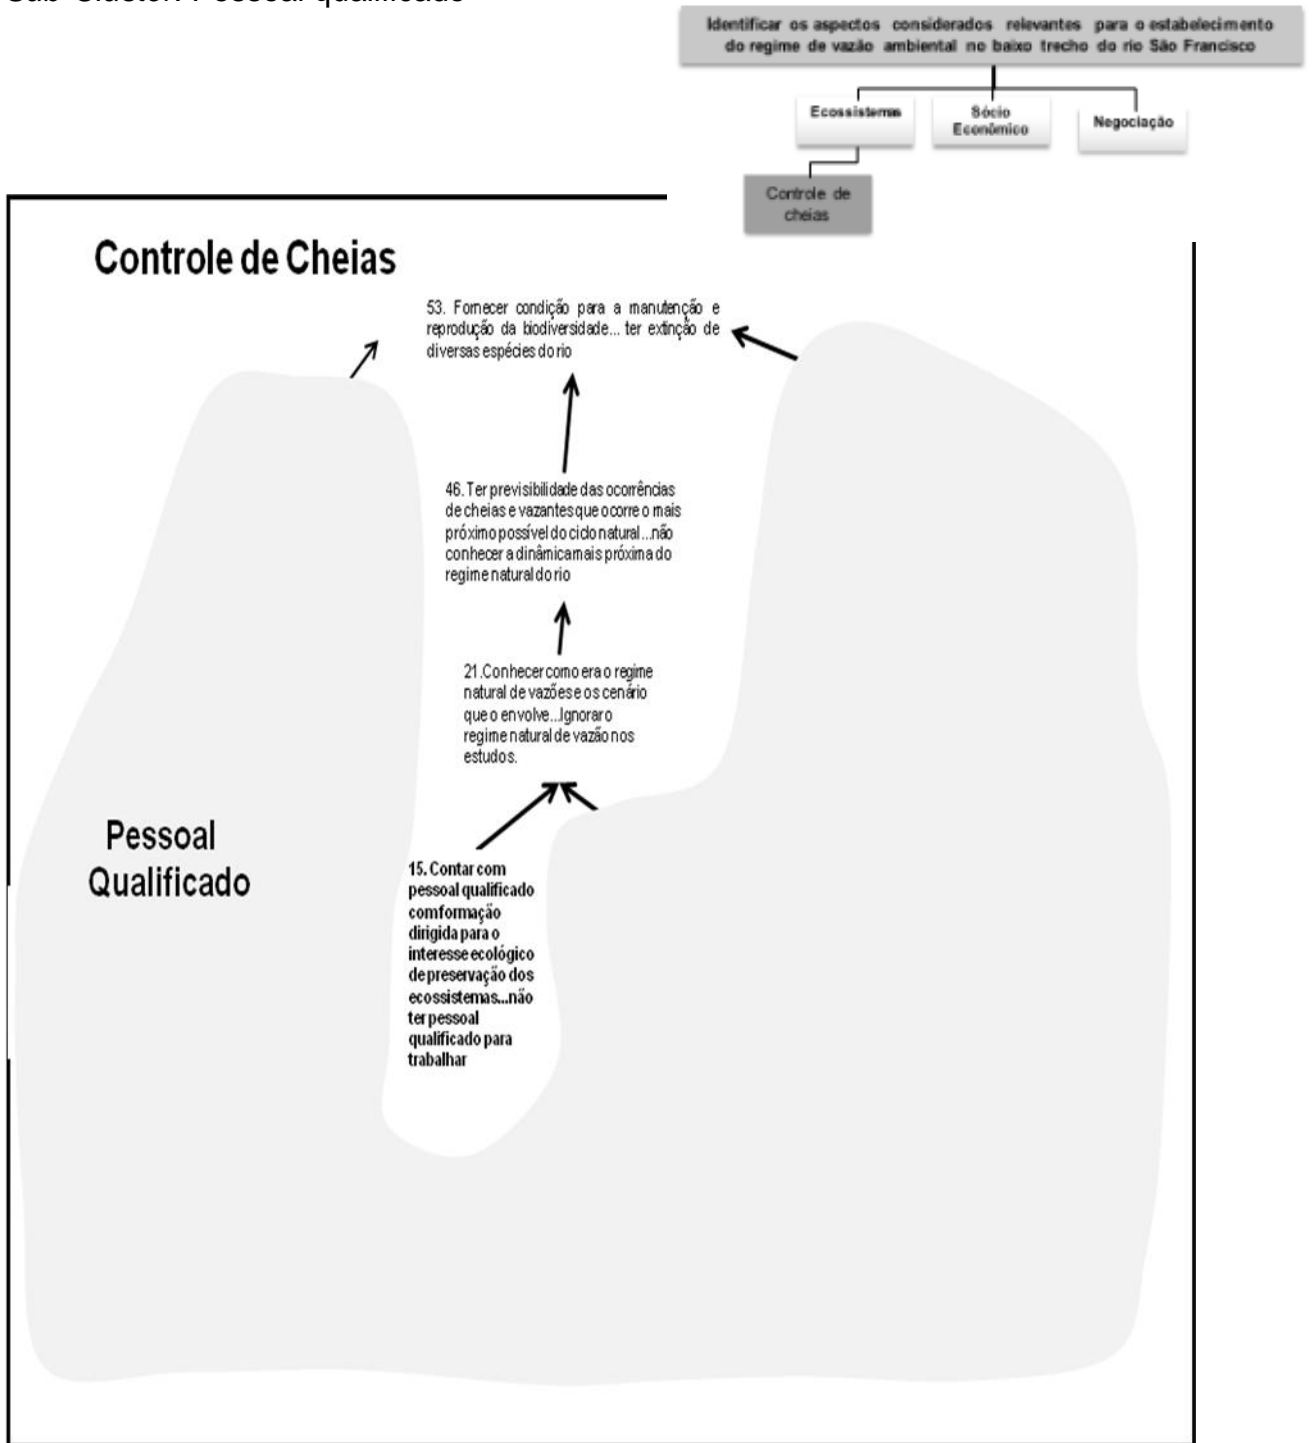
Sub-Cluster: Pessoal qualificado

Identificar os aspectos considerados relevantes para o estabelecimento do regime de vazão ambiental no baixo trecho do rio São Francisco

Ecossistemas

Sócio Econômico

Negociação

Controle de cheias

Controle de Cheias

53. Fornecer condição para a manutenção e reprodução da biodiversidade... ter extinção de diversas espécies do rio

46. Ter previsibilidade das ocorrências de cheias e vazantes que ocorre o mais próximo possível do ciclo natural...não conhecer a dinâmica mais próxima do regime natural do rio

21. Conhecer como era o regime natural de vazões e os cenário que o envolve...Ignorar o regime natural de vazão nos estudos.

Pessoal Qualificado

15. Contar com pessoal qualificado com formação dirigida para o interesse ecológico de preservação dos ecossistemas...não ter pessoal qualificado para trabalhar